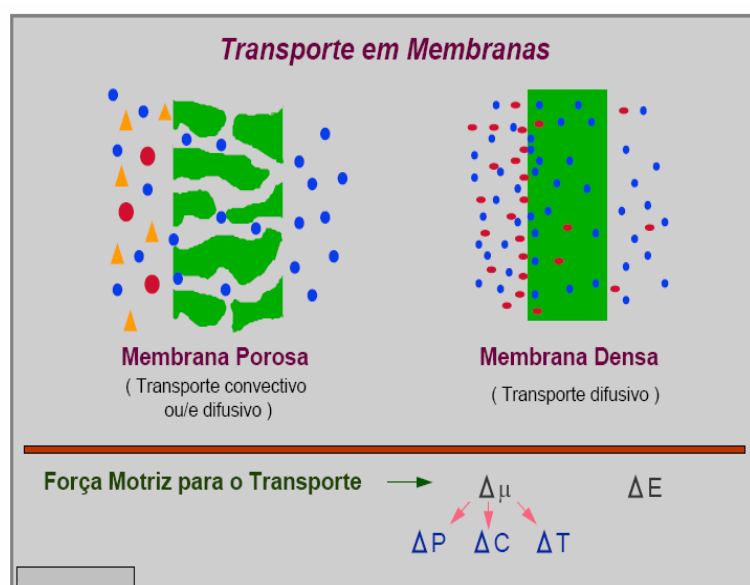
Transporte em Membranas

Membrana Porosa
( Transporte convectivo ou/e difusivo )

Membrana Densa
( Transporte difusivo )

Força Motriz para o Transporte

$\Delta\mu$

$\Delta E$

$\Delta P$ $\Delta C$ $\Delta T$